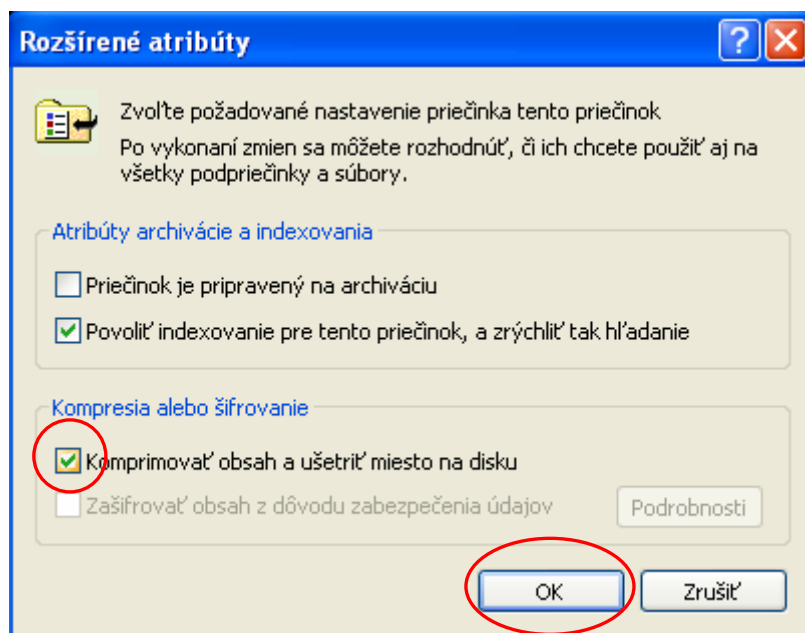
Rozšírené atribúty

?

Zvoľte požadované nastavenie priečinka tento priečinok

Po vykonaní zmien sa môžete rozhodnúť, či ich chcete použiť aj na všetky podpriečinky a súbory.

Atribúty archivácie a indexovania

Priečinok je pripravený na archiváciu

Povoliť indexovanie pre tento priečinok, a zrýchliť tak hľadanie

Kompresia alebo šifrovanie

Komprimovať obsah a ušetriť miesto na disku

Zašifrovať obsah z dôvodu zabezpečenia údajov

Podrobnosti

OK

Zrušiť